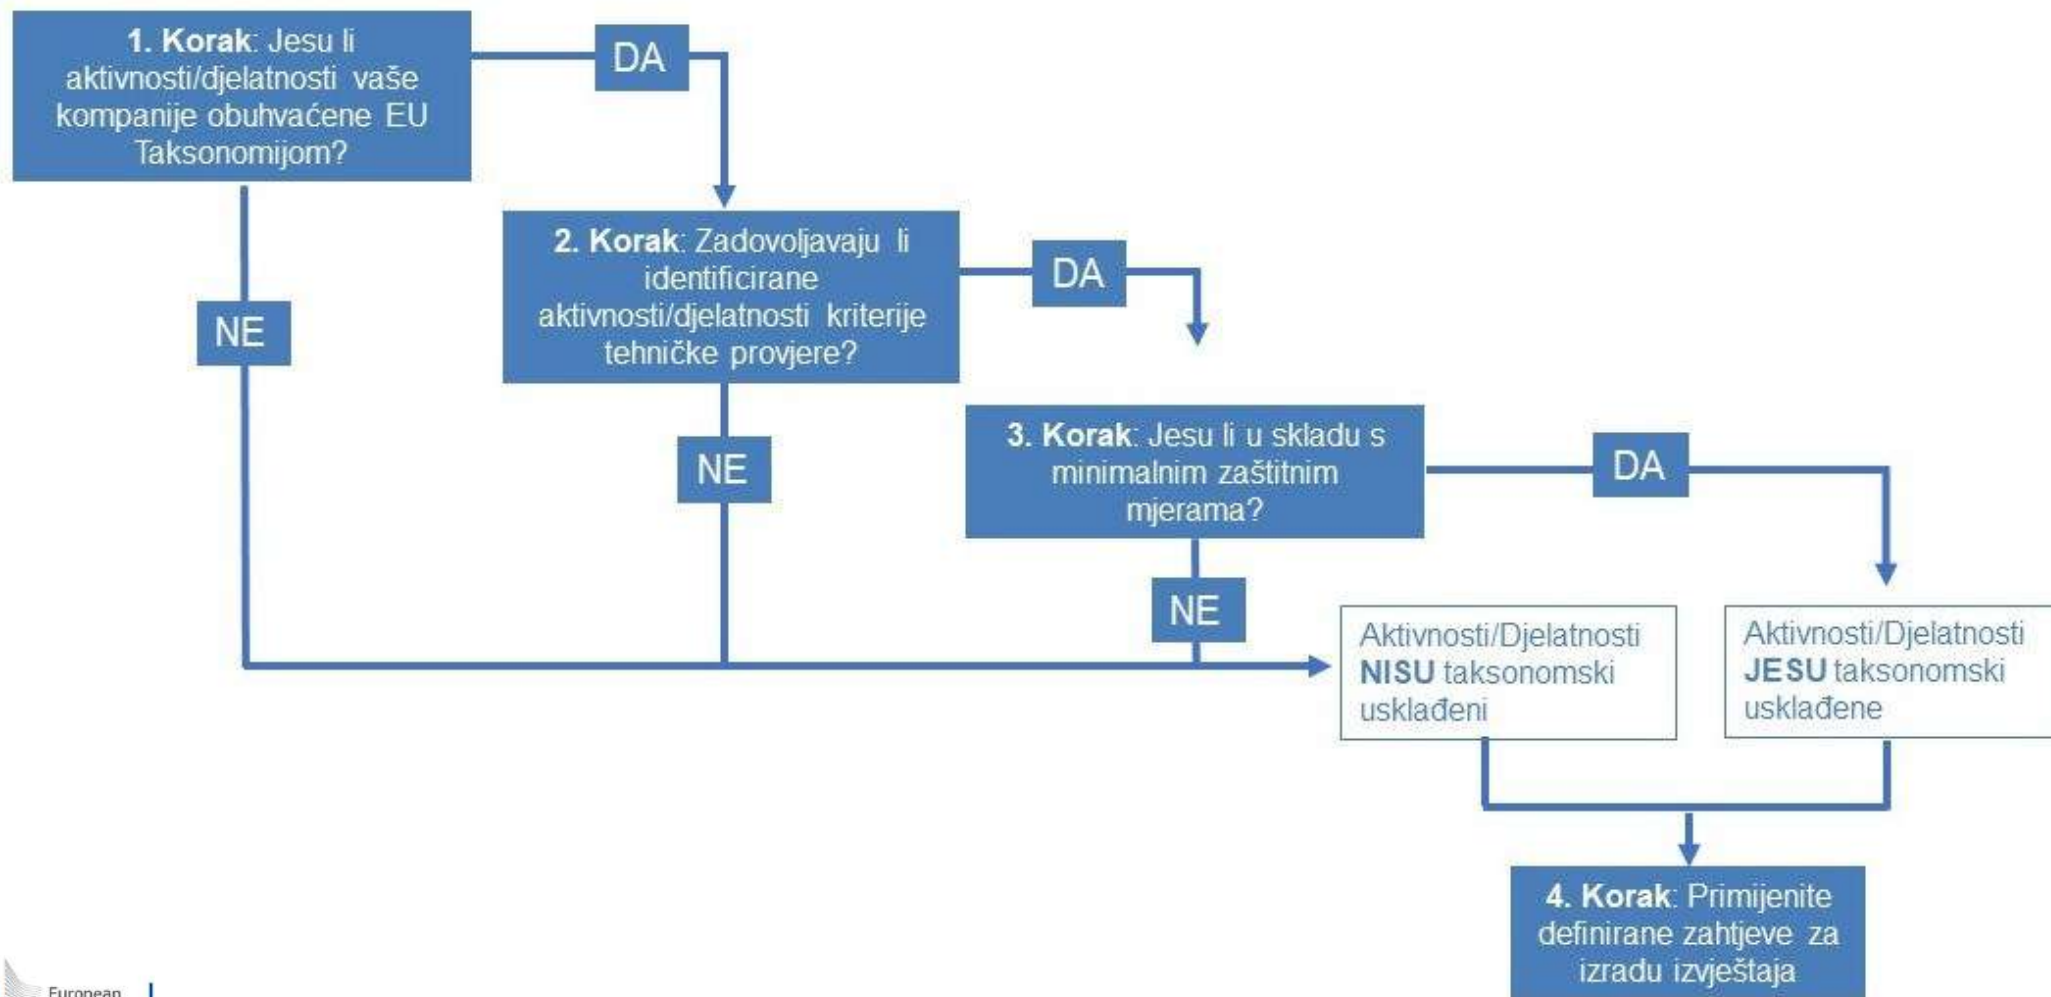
1. Korak: Jesu li aktivnosti/djelatnosti vaše kompanije obuhvaćene EU Taksonomijom?

DA

NE

2. Korak: Zadovoljavaju li identificirane aktivnosti/djelatnosti kriterije tehničke provjere?

DA

NE

3. Korak: Jesu li u skladu s minimalnim zaštitnim mjerama?

DA

NE

Aktivnosti/Djelatnosti NISU taksonomski usklađeni

Aktivnosti/Djelatnosti JESU taksonomski usklađene

4. Korak: Primijenite definirane zahtjeve za izradu izvještaja

European